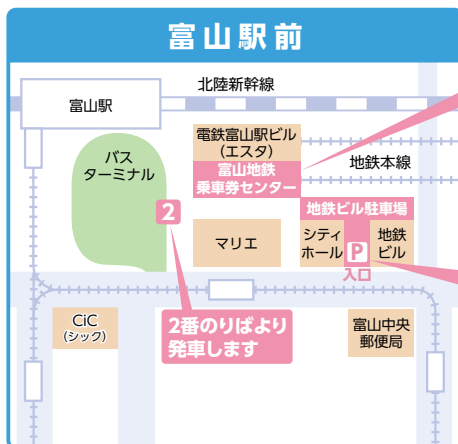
富山駅前

北陸新幹線

富山駅

電鉄富山駅ビル
(エスタ)

富山地鉄
乗車券センター

地鉄本線

バス
ターミナル

2

地鉄ビル駐車場

マリエ

シティ
ホール

P

地鉄
ビル

入口

CiC
(シック)

2番のりばより
発車します

富山中央
郵便局